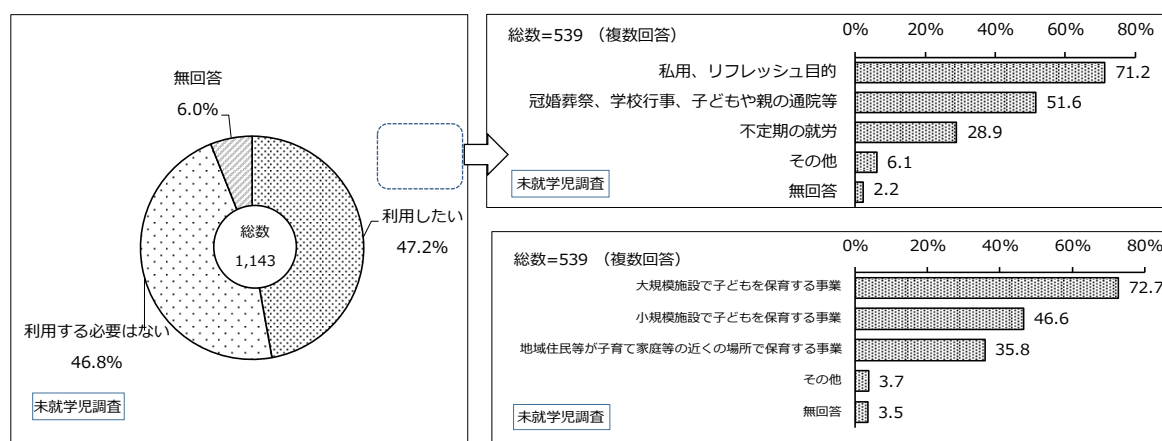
無回答
6.0%

総数
1,143

利用したい
47.2%

利用する必要はない
46.8%

未就学児調査

総数=539 （複数回答）

| | 0% 20% 40% 60% 80% |
|---|---|
| 私用、リフレッシュ目的 | 71.2 |
| 冠婚葬祭、学校行事、子どもや親の通院等 | 51.6 |
| 不定期の就労 | 28.9 |
| その他 | 6.1 |
| 無回答 | 2.2 |

未就学児調査

総数=539 （複数回答）

| | 0% 20% 40% 60% 80% |
|---|---|
| 大規模施設で子どもを保育する事業 | 72.7 |
| 小規模施設で子どもを保育する事業 | 46.6 |
| 地域住民等が子育て家庭等の近くの場所で保育する事業 | 35.8 |
| その他 | 3.7 |
| 無回答 | 3.5 |

未就学児調査